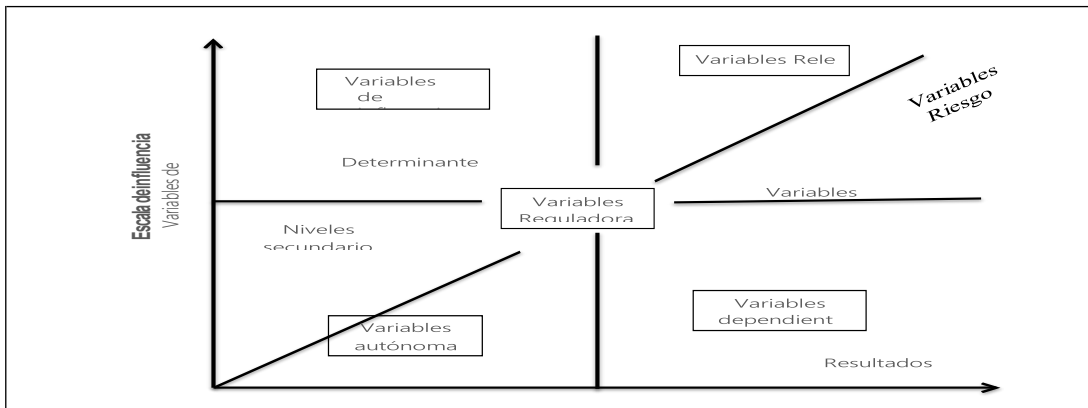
Variables de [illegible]

Variables Rele

Variables Riesgo

Escala deinfluencia
Variables de

Determinante

Variables Reguladora

Variables

Niveles secundario

Variables dependient

Variables autónoma

Resultados